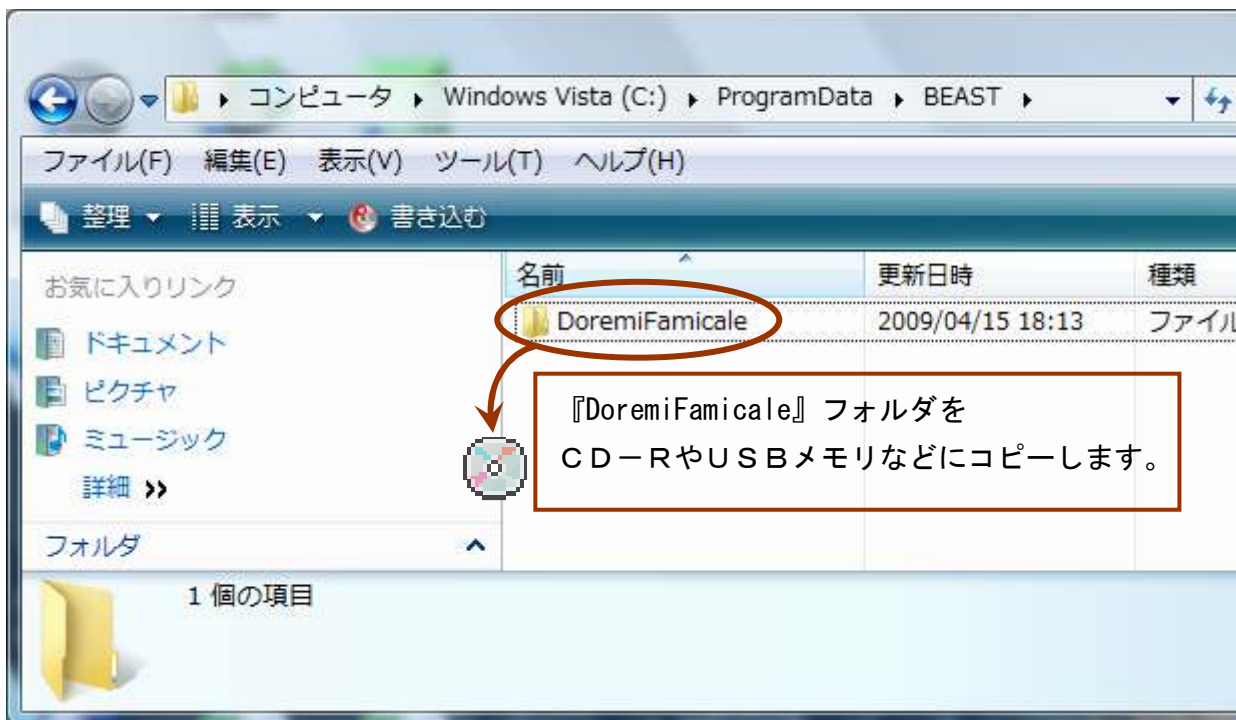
▸ コンピュータ ▸ Windows Vista (C:) ▸ ProgramData ▸ BEAST ▸

ファイル(F) 編集(E) 表示(V) ツール(T) ヘルプ(H)

整理 ▾ 表示 ▾ 書き込む

お気に入りリンク

ドキュメント

ピクチャ

ミュージック

詳細 »

フォルダ

| 名前 | 更新日時 | 種類 |
|---|---|---|
| DoremiFamicale | 2009/04/15 18:13 | ファイル |

『DoremiFamicale』フォルダを
CD－RやUSBメモリなどにコピーします。

1 個の項目